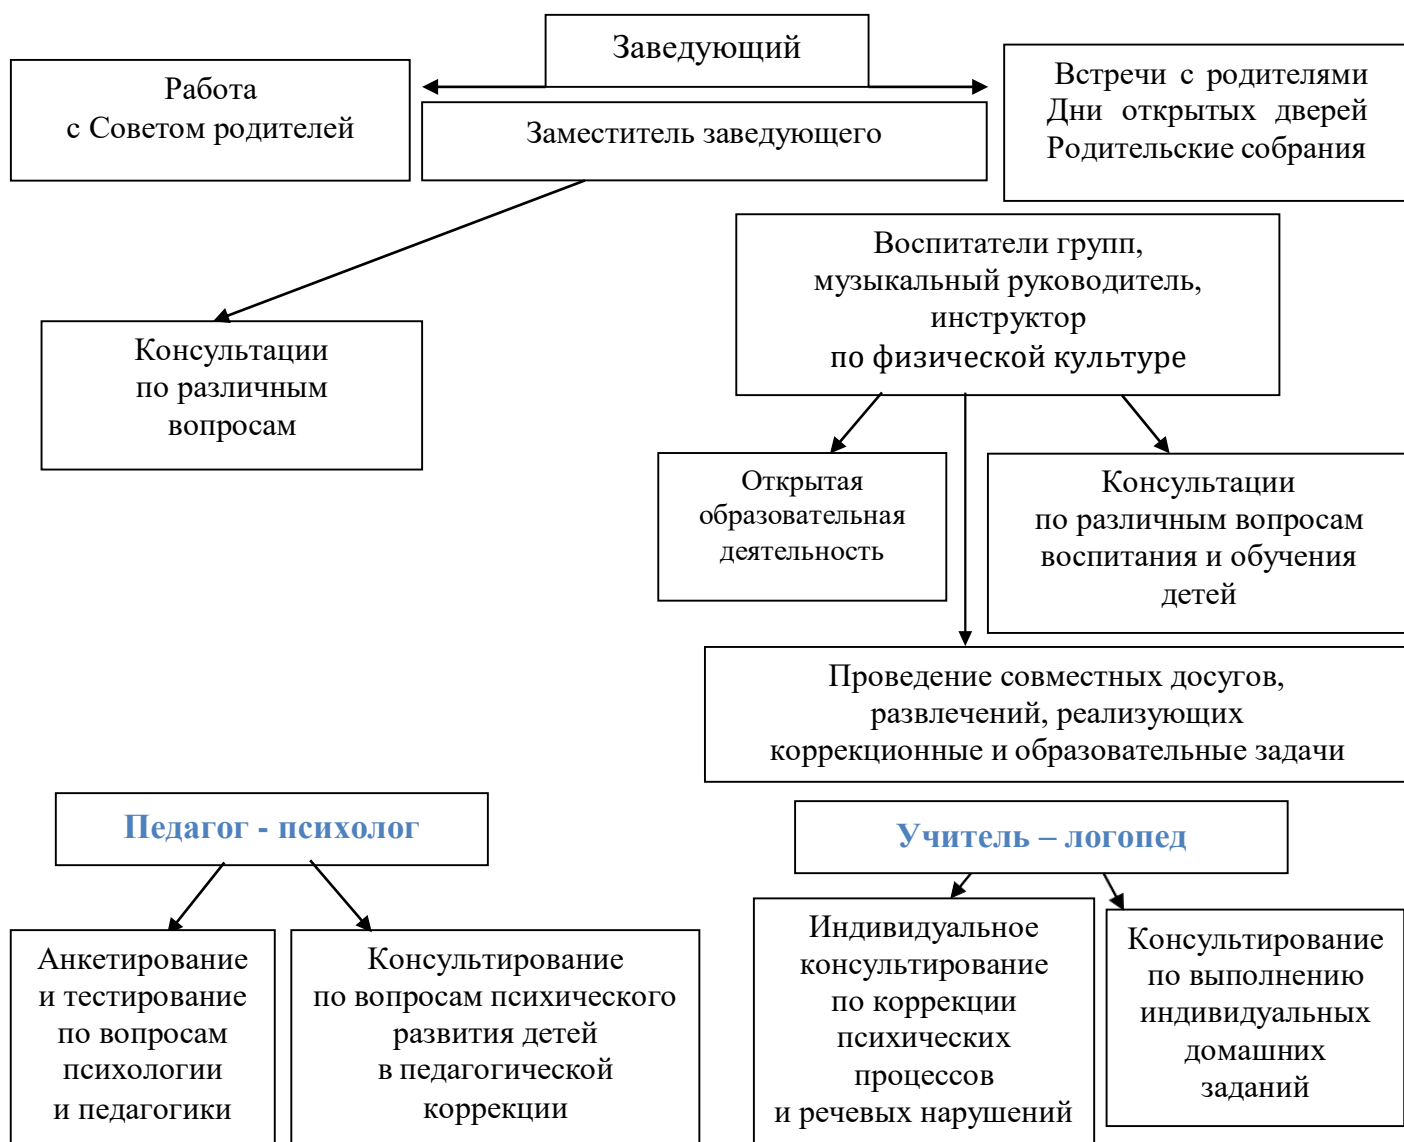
Заведующий

Работа с Советом родителей

Заместитель заведующего

Встречи с родителями
Дни открытых дверей
Родительские собрания

Консультации по различным вопросам

Воспитатели групп, музыкальный руководитель, инструктор по физической культуре

Открытая образовательная деятельность

Консультации по различным вопросам воспитания и обучения детей

Проведение совместных досугов, развлечений, реализующих коррекционные и образовательные задачи

Педагог - психолог

Учитель – логопед

Анкетирование и тестирование по вопросам психологии и педагогики

Консультирование по вопросам психического развития детей в педагогической коррекции

Индивидуальное консультирование по коррекции психических процессов и речевых нарушений

Консультирование по выполнению индивидуальных домашних заданий